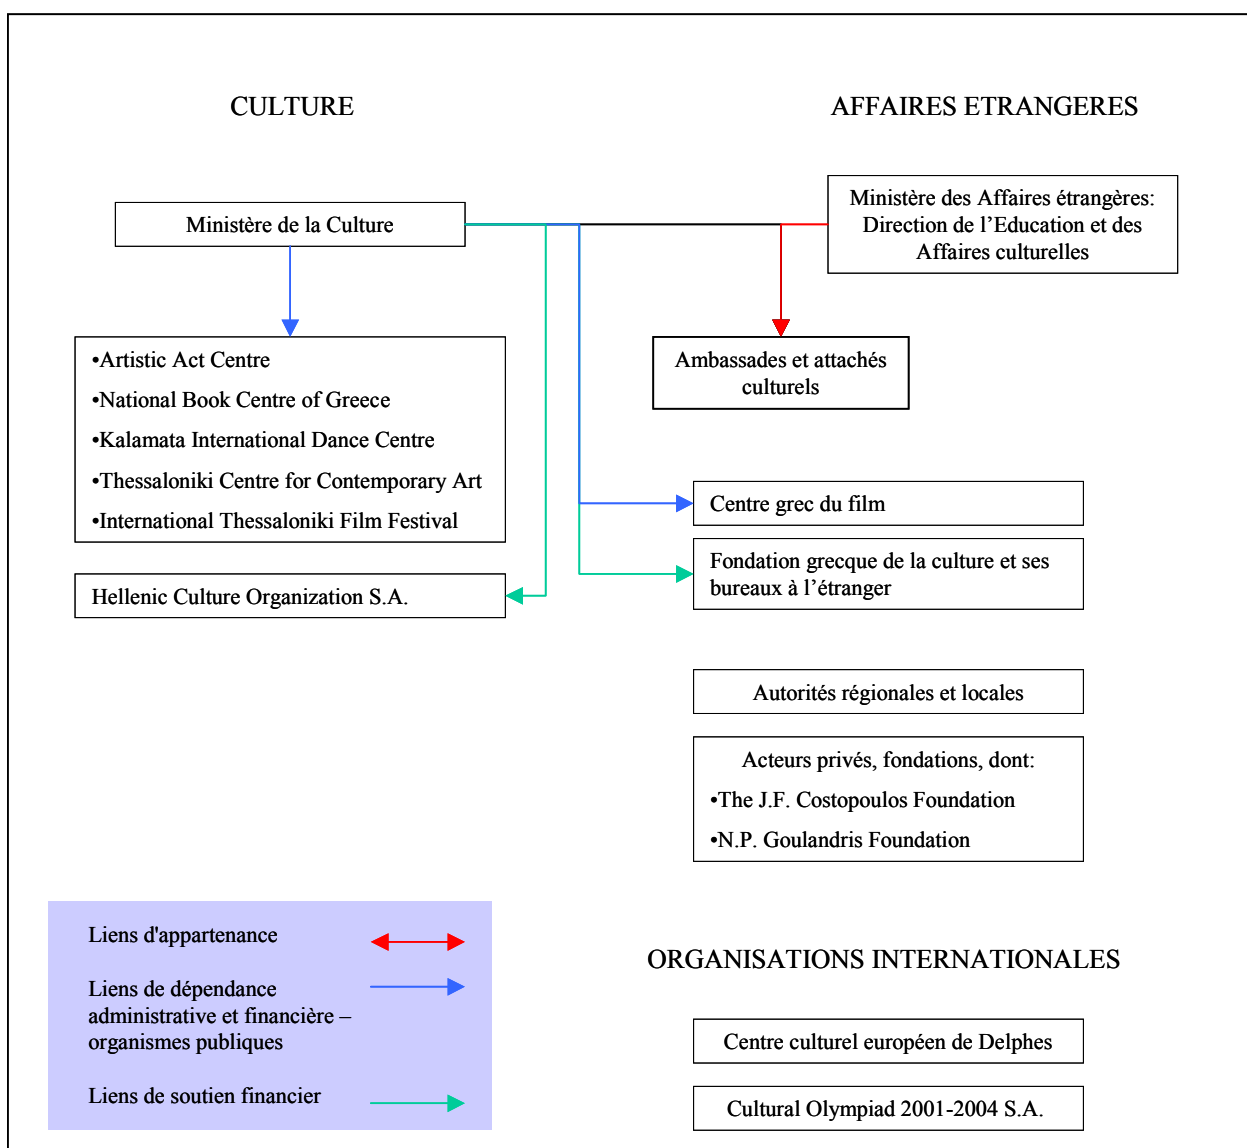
CULTURE

AFFAIRES ETRANGERES

Ministère de la Culture

Ministère des Affaires étrangères: Direction de l’Education et des Affaires culturelles

•Artistic Act Centre
•National Book Centre of Greece
•Kalamata International Dance Centre
•Thessaloniki Centre for Contemporary Art
•International Thessaloniki Film Festival

Ambassades et attachés culturels

Centre grec du film

Fondation grecque de la culture et ses bureaux à l’étranger

Hellenic Culture Organization S.A.

Autorités régionales et locales

Acteurs privés, fondations, dont:
•The J.F. Costopoulos Foundation
•N.P. Goulandris Foundation

Liens d'appartenance

Liens de dépendance administrative et financière – organismes publiques

Liens de soutien financier

ORGANISATIONS INTERNATIONALES

Centre culturel européen de Delphes

Cultural Olympiad 2001-2004 S.A.